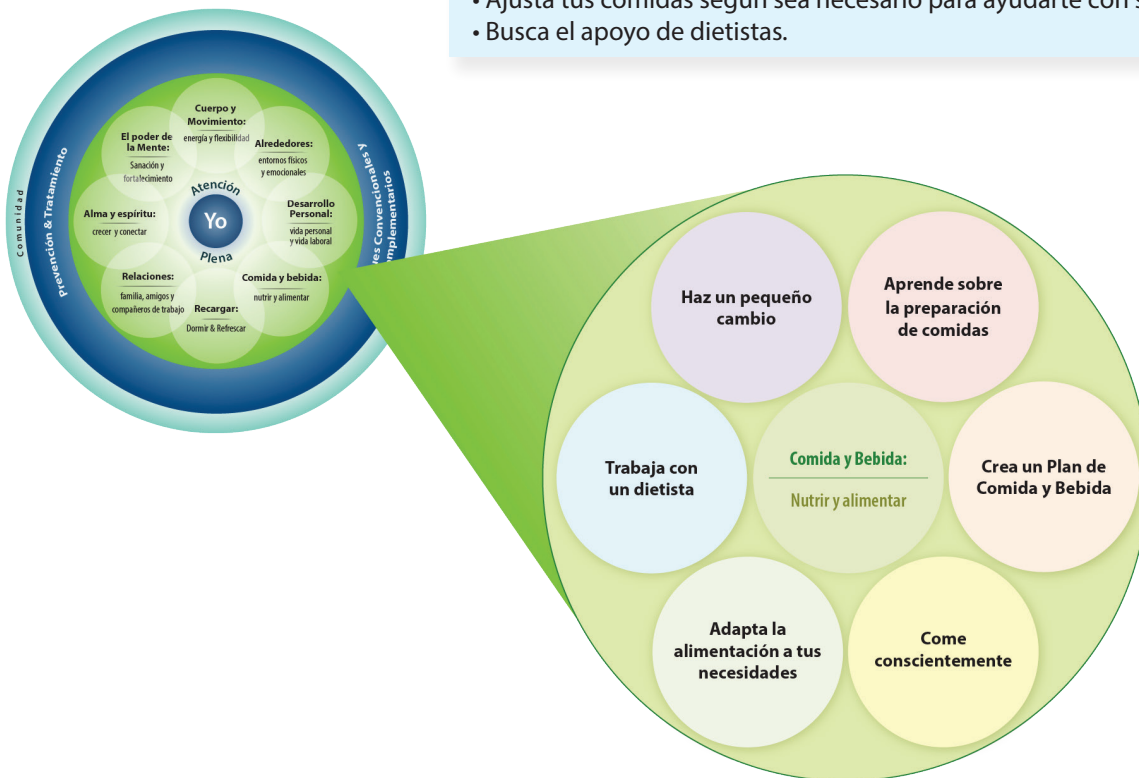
• Ajusta tus comidas según sea necesario para ayudarte con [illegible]
• Busca el apoyo de dietistas.

Comunidad

Prevención & Tratamiento

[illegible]es Convencionales y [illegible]mplementarios

Cuerpo y Movimiento:
energía y flexibilidad

Alrededores:
entornos físicos y emocionales

Desarrollo Personal:
vida personal y vida laboral

Comida y bebida:
nutrir y alimentar

Recargar:
Dormir & Refrescar

Relaciones:
familia, amigos y compañeros de trabajo

Alma y espíritu:
crecer y conectar

El poder de la Mente:
Sanación y fortalecimiento

Atención
Yo
Plena

Haz un pequeño cambio

Aprende sobre la preparación de comidas

Trabaja con un dietista

Comida y Bebida:
Nutrir y alimentar

Crea un Plan de Comida y Bebida

Adapta la alimentación a tus necesidades

Come conscientemente